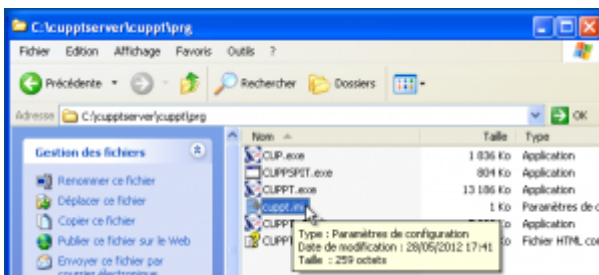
C:\cupptserver\cuppt\prg

Fichier Edition Affichage Favoris Outils ?

Précédente Rechercher Dossiers

Adresse C:\cupptserver\cuppt\prg OK

Gestion des fichiers

Renommer ce fichier
Déplacer ce fichier
Copier ce fichier
Publier ce fichier sur le Web
Envoyer ce fichier par courrier électronique

| Nom | Taille | Type |
|---|---|---|
| CUP.exe | 1 836 Ko | Application |
| CUPPSPIT.exe | 804 Ko | Application |
| CUPPT.exe | 13 186 Ko | Application |
| cuppt.ini | 1 Ko | Paramètres de c |
| CUPPT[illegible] | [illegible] | Application |
| CUPPT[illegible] | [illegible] Ko | Fichier HTML con |

Type : Paramètres de configuration
Date de modification : 28/05/2012 17:41
Taille : 259 octets